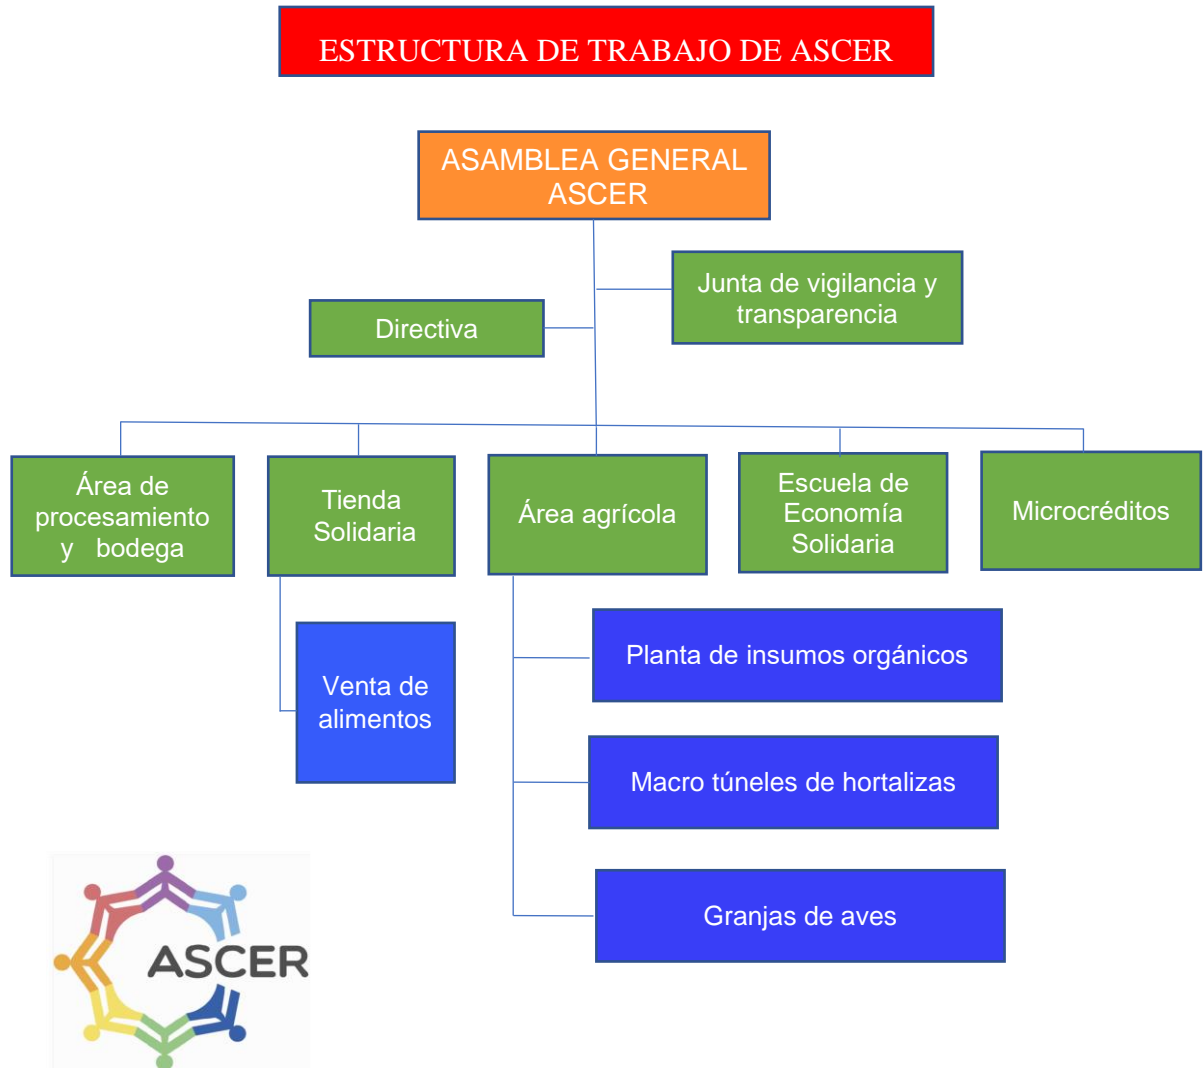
ESTRUCTURA DE TRABAJO DE ASCER

ASAMBLEA GENERAL ASCER

Junta de vigilancia y transparencia

Directiva

Área de procesamiento y bodega

Tienda Solidaria

Área agrícola

Escuela de Economía Solidaria

Microcréditos

Venta de alimentos

Planta de insumos orgánicos

Macro túneles de hortalizas

Granjas de aves

ASCER